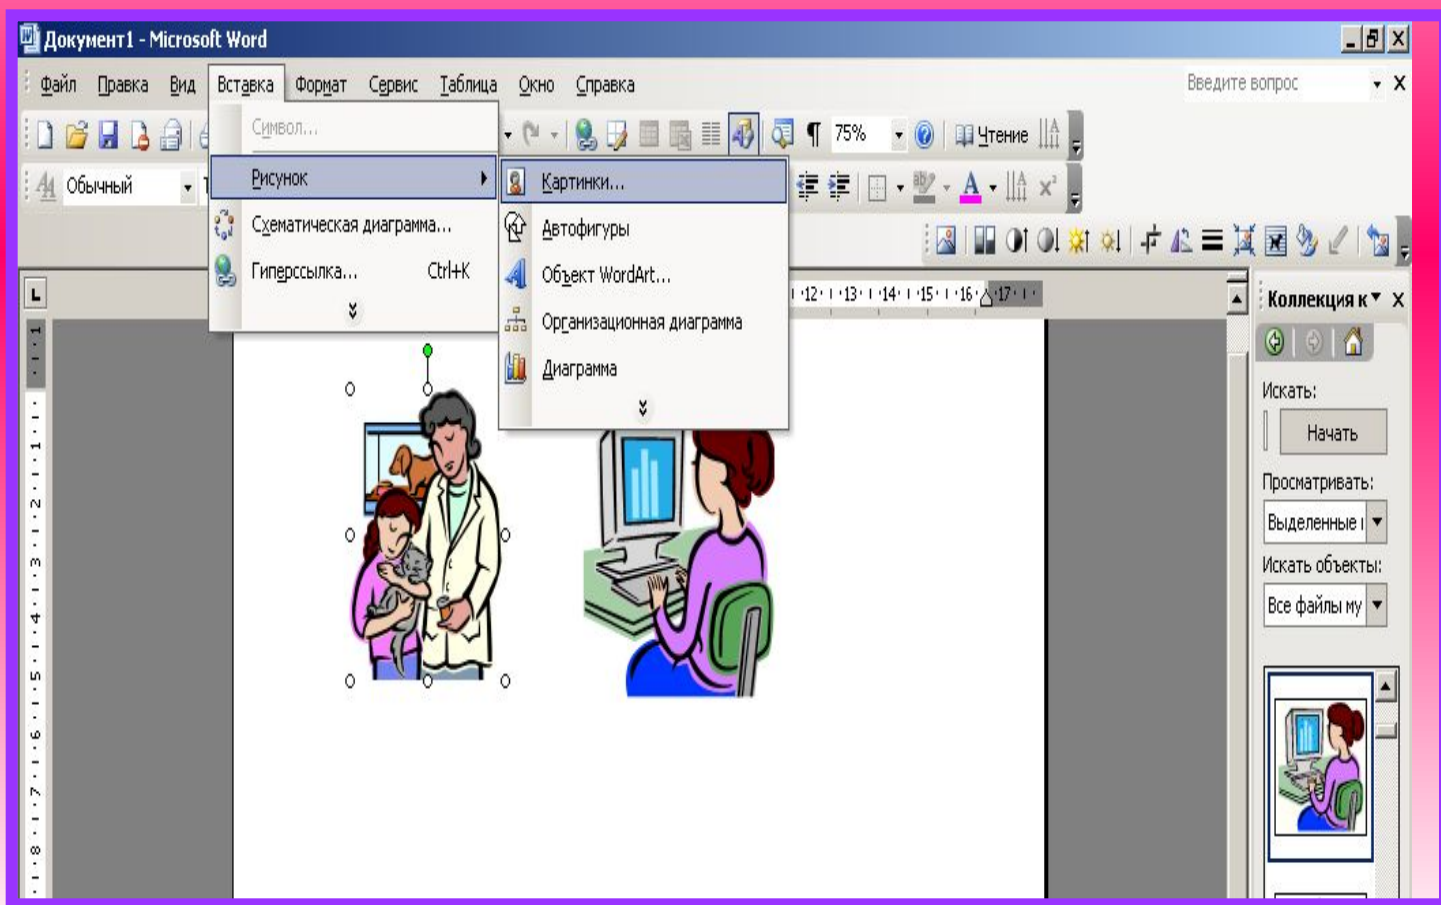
Документ1 - Microsoft Word

Файл Правка Вид Вставка Формат Сервис Таблица Окно Справка

Введите вопрос

Символ...
Рисунок
Схематическая диаграмма...
Гиперссылка... Ctrl+K

Картинки...
Автофигуры
Объект WordArt...
Организационная диаграмма
Диаграмма

75%
Чтение
Обычный

·12· ·13· ·14· ·15· ·16· ·17·

Коллекция к
Искать:
Начать
Просматривать:
Выделенные
Искать объекты:
Все файлы му